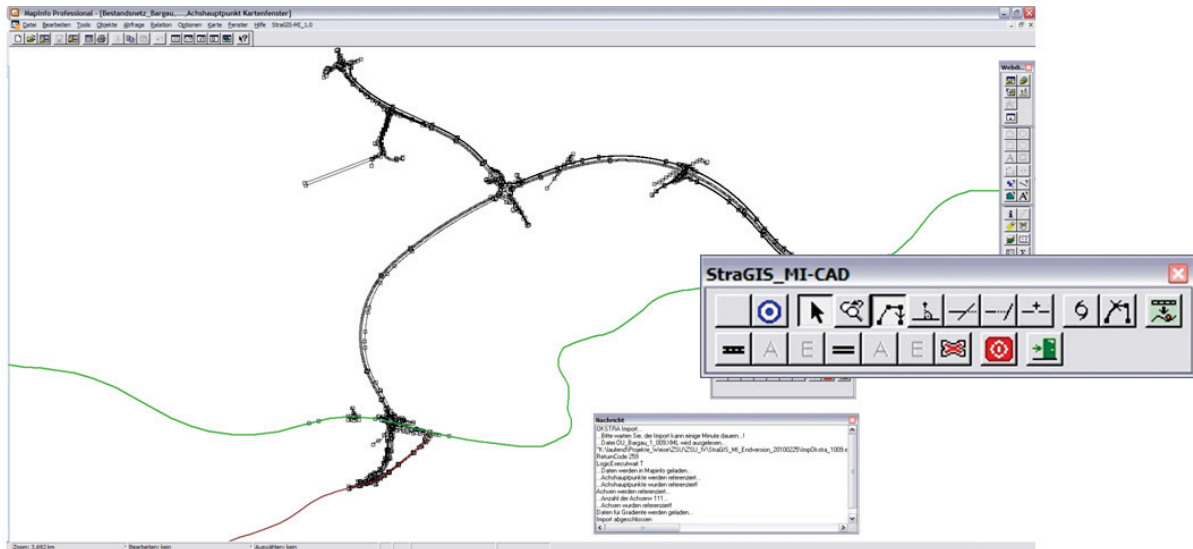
MapInfo Professional - [Bestandsnetz_Bargau,....,Achshauptpunkt Kartenfenster]
Datei Bearbeiten Tools Objekte Abfrage Relation Optionen Karte Fenster Hilfe StraGIS-MI_1.0

Webdi...

StraGIS_MI-CAD

A E A E

Nachricht
OKSTRA Import...
...Bitte warten Sie, der Import kann einige Minute dauern...!
...Datei OU_Bargau_1_009.XML wird ausgelesen...
"K:\laufend\Projekte_Weise\ZSU\ZSU_fr\StraGIS_MI_Endversion_20100225\ImpOkstra_1009.e
ReturnCode 259
LogicExecuteall T
...Daten werden in MapInfo geladen...
...Achshauptpunkte werden referenziert...
...Achshauptpunkte wurden referenziert!
Achsen werden referenziert...
...Anzahl der Achsen= 111...
...Achsen wurden referenziert!
Daten für Gradiente werden geladen...
Import abgeschlossen

Zoom: 3,482 km Bearbeiten: kein Auswählen: kein